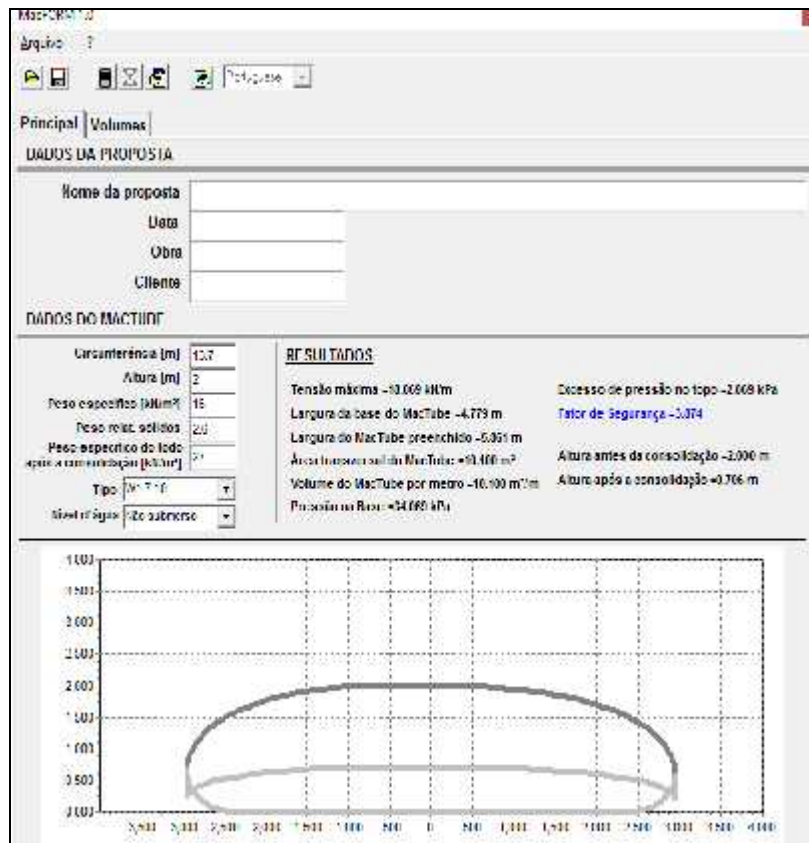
MacGRAF 1.0

Arquivo ?

Português

Principal | Volumes

DADOS DA PROPOSTA

Nome da proposta

Data

Obra

Cliente

DADOS DO MACTUBE

Circunferência [m] 13.7

Altura [m] 2

Peso específico [kN/m³] 15

Peso relat. sólidos 20

Peso específico do lodo após a consolidação [kN/m³] 21

Tipo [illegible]

Nível d'água Não submerso

RESULTADOS

Tensão máxima =10.009 kN/m

Largura da base do MacTube =4.779 m

Largura do MacTube preenchido =5.051 m

Área transversal do MacTube =10.100 m²

Volume do MacTube por metro =10.100 m³/m

Pressão na Base =34.069 kPa

Excesso de pressão no topo =2.009 kPa

Fator de Segurança =3.074

Altura antes da consolidação =2.000 m

Altura após a consolidação =0.706 m

4.000
3.500
3.000
2.500
2.000
1.500
1.000
0.500
0.000

3,500 3,000 2,500 2,000 1,500 1,000 500 0 500 1,000 1,500 2,000 2,500 3,000 3,500 4,000